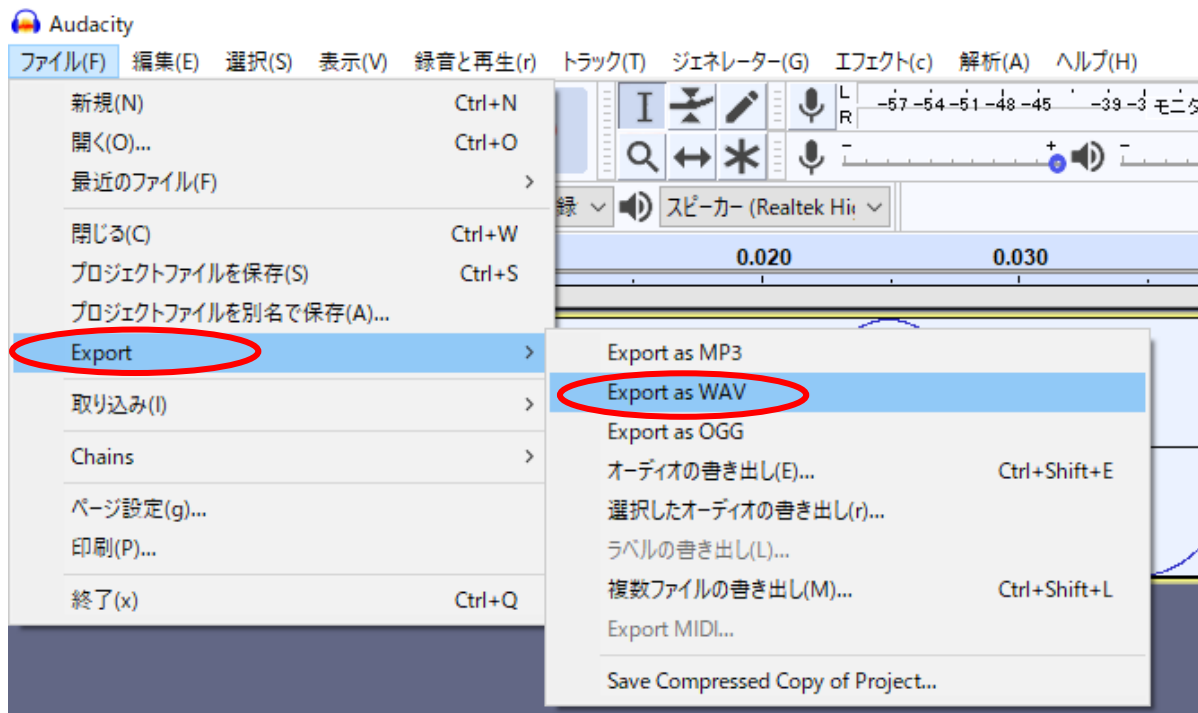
Audacity

ファイル(F) 編集(E) 選択(S) 表示(V) 録音と再生(r) トラック(T) ジェネレーター(G) エフェクト(c) 解析(A) ヘルプ(H)

新規(N) Ctrl+N
開く(O)... Ctrl+O
最近のファイル(F) >
閉じる(C) Ctrl+W
プロジェクトファイルを保存(S) Ctrl+S
プロジェクトファイルを別名で保存(A)...
Export >
取り込み(I) >
Chains >
ページ設定(g)...
印刷(P)...
終了(x) Ctrl+Q

L
R
-57 -54 -51 -48 -45 -39 -3 モニ

録 スピーカー (Realtek Hi

0.020 0.030

Export as MP3
Export as WAV
Export as OGG
オーディオの書き出し(E)... Ctrl+Shift+E
選択したオーディオの書き出し(r)...
ラベルの書き出し(L)...
複数ファイルの書き出し(M)... Ctrl+Shift+L
Export MIDI...
Save Compressed Copy of Project...